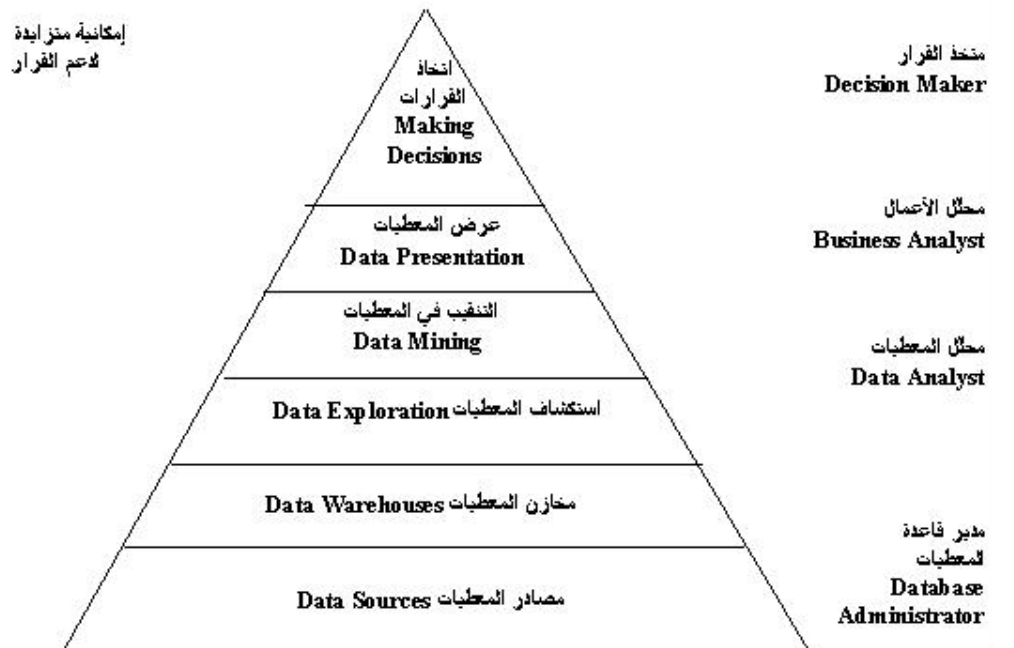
إمكانية متزايدة لدعم القرار

اتخاذ القرارات
Making Decisions

متخذ القرار
Decision Maker

عرض المعطيات
Data Presentation

محلل الأعمال
Business Analyst

التنقيب في المعطيات
Data Mining

محلل المعطيات
Data Analyst

Data Exploration استكشاف المعطيات

Data Warehouses مخازن المعطيات

Data Sources مصادر المعطيات

مدير قاعدة المعطيات
Database Administrator